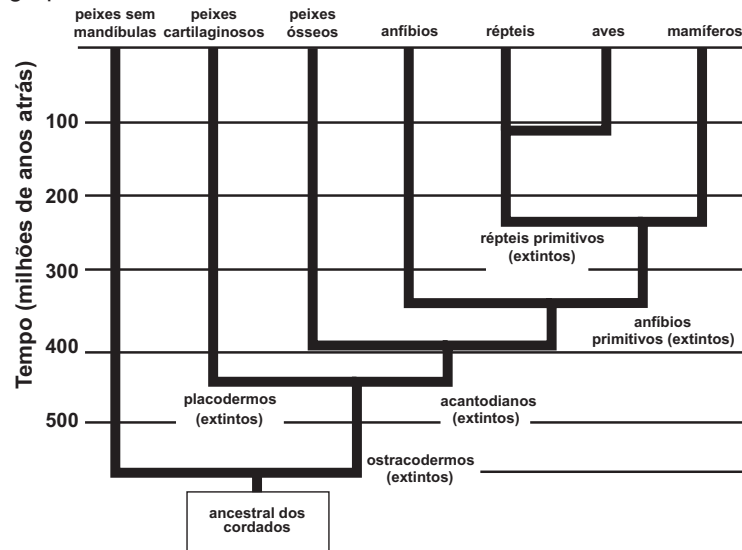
peixes sem mandíbulas

peixes cartilaginosos

peixes ósseos

anfíbios

répteis

aves

mamíferos

Tempo (milhões de anos atrás)

100

200

300

400

500

répteis primitivos (extintos)

anfíbios primitivos (extintos)

placodermos (extintos)

acantodianos (extintos)

ostracodermos (extintos)

ancestral dos cordados